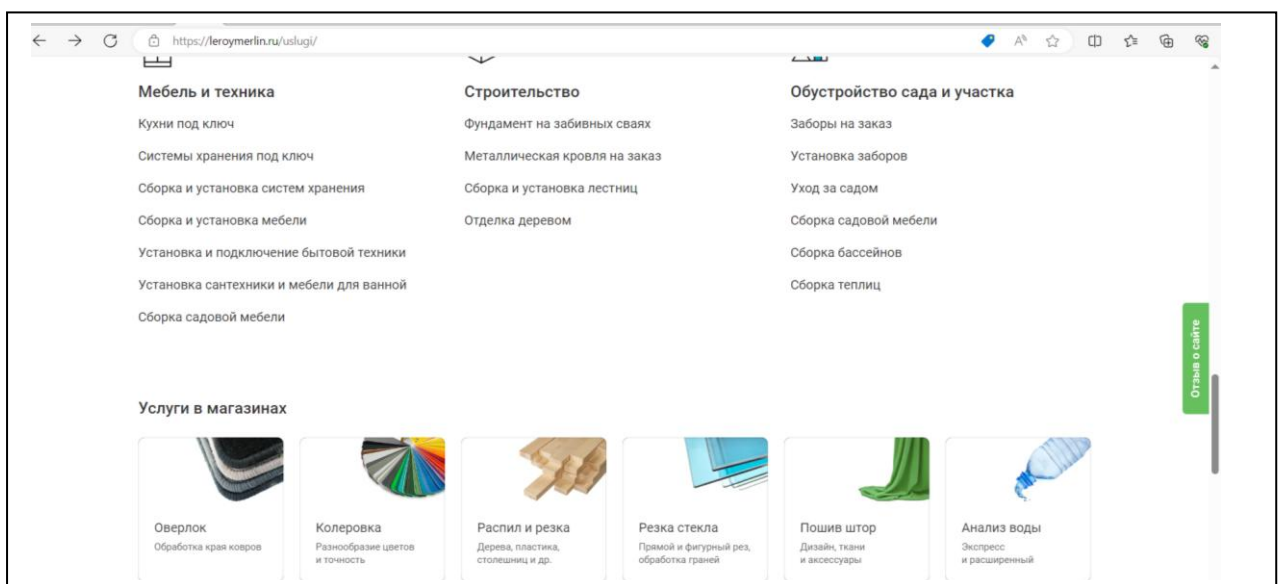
https://leroymerlin.ru/uslugi/

Мебель и техника
Кухни под ключ
Системы хранения под ключ
Сборка и установка систем хранения
Сборка и установка мебели
Установка и подключение бытовой техники
Установка сантехники и мебели для ванной
Сборка садовой мебели

Строительство
Фундамент на забивных сваях
Металлическая кровля на заказ
Сборка и установка лестниц
Отделка деревом

Обустройство сада и участка
Заборы на заказ
Установка заборов
Уход за садом
Сборка садовой мебели
Сборка бассейнов
Сборка теплиц

Отзыв о сайте

Услуги в магазинах

Оверлок
Обработка края ковров

Колеровка
Разнообразие цветов и точность

Распил и резка
Дерева, пластика, столешниц и др.

Резка стекла
Прямой и фигурный рез, обработка граней

Пошив штор
Дизайн, ткани и аксессуары

Анализ воды
Экспресс и расширенный